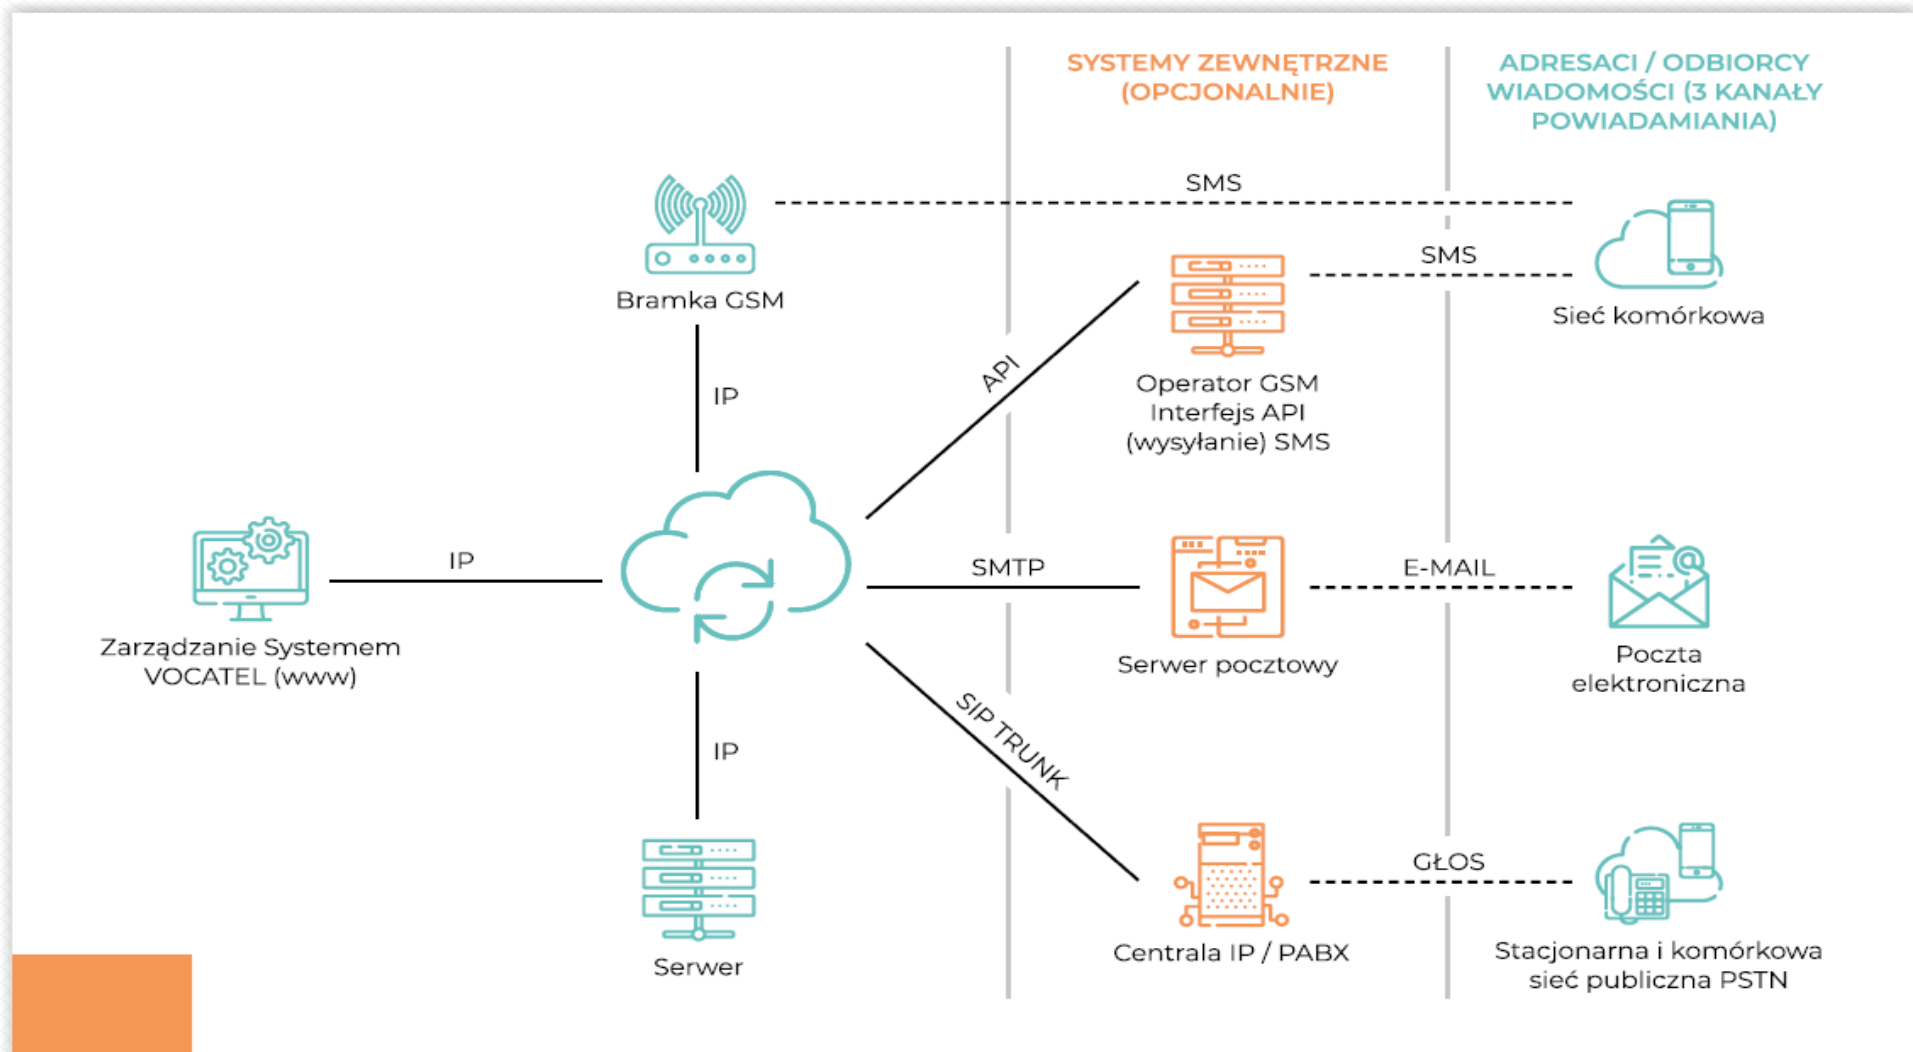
SYSTEMY ZEWNĘTRZNE (OPCJONALNIE)

ADRESACI / ODBIORCY WIADOMOŚCI (3 KANAŁY POWIADAMIANIA)

SMS

Bramka GSM

SMS

Sieć komórkowa

IP

API

Operator GSM
Interfejs API
(wysyłanie) SMS

IP

Zarządzanie Systemem
VOCATEL (www)

SMTP

Serwer pocztowy

E-MAIL

Poczta
elektroniczna

SIP TRUNK

IP

Serwer

Centrala IP / PABX

GŁOS

Stacjonarna i komórkowa
sieć publiczna PSTN